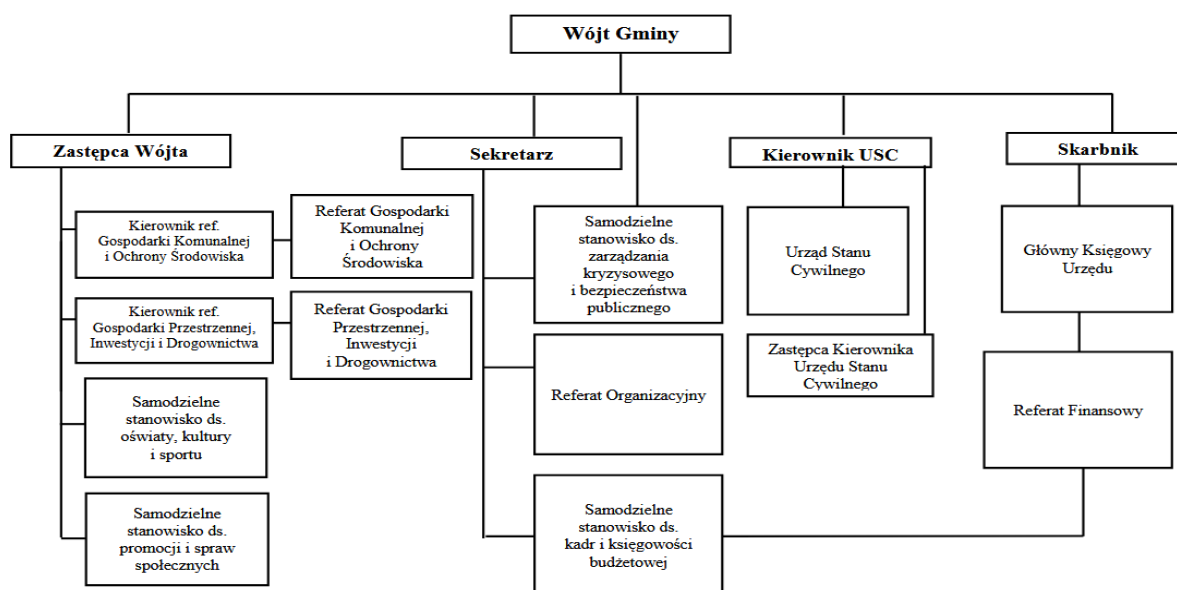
Wójt Gminy

Zastępca Wójta

Kierownik ref. Gospodarki Komunalnej i Ochrony Środowiska

Referat Gospodarki Komunalnej i Ochrony Środowiska

Kierownik ref. Gospodarki Przestrzennej, Inwestycji i Drogownictwa

Referat Gospodarki Przestrzennej, Inwestycji i Drogownictwa

Samodzielne stanowisko ds. oświaty, kultury i sportu

Samodzielne stanowisko ds. promocji i spraw społecznych

Sekretarz

Samodzielne stanowisko ds. zarządzania kryzysowego i bezpieczeństwa publicznego

Referat Organizacyjny

Samodzielne stanowisko ds. kadr i księgowości budżetowej

Kierownik USC

Urząd Stanu Cywilnego

Zastępca Kierownika Urzędu Stanu Cywilnego

Skarbnik

Główny Księgowy Urzędu

Referat Finansowy